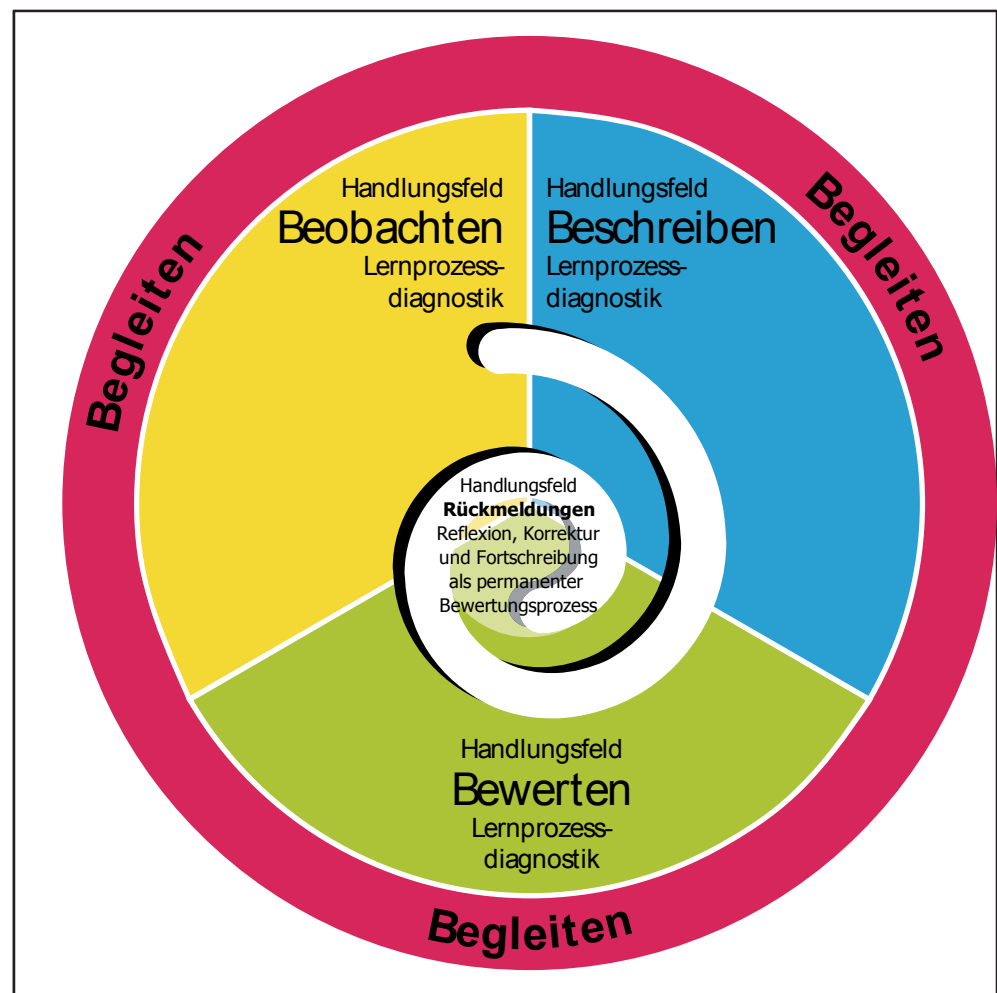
Begleiten

Begleiten

Handlungsfeld
Beobachten
Lernprozessdiagnostik

Handlungsfeld
Beschreiben
Lernprozessdiagnostik

Handlungsfeld
**Rückmeldungen**
Reflexion, Korrektur und Fortschreibung als permanenter Bewertungsprozess

Handlungsfeld
Bewerten
Lernprozessdiagnostik

Begleiten